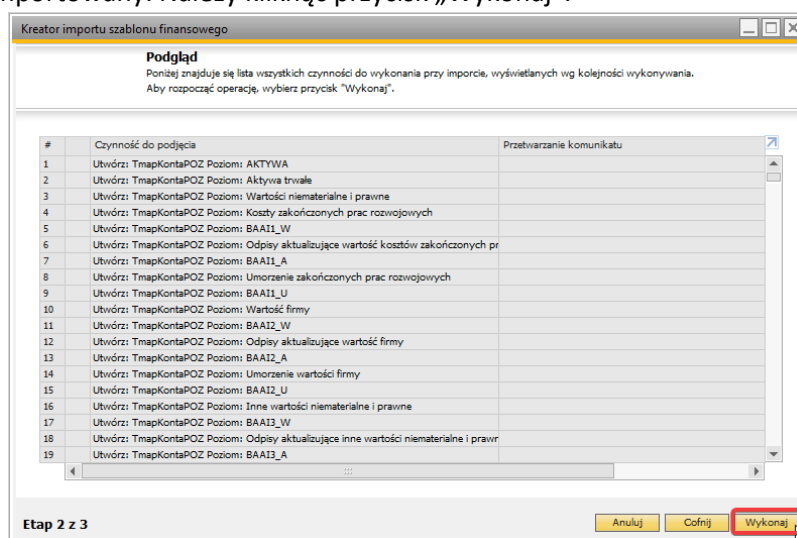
importowany. Należy kliknąć przycisk „Wykonaj".

Kreator importu szablonu finansowego

Podgląd
Poniżej znajduje się lista wszystkich czynności do wykonania przy imporcie, wyświetlanych wg kolejności wykonywania.
Aby rozpocząć operację, wybierz przycisk "Wykonaj".

| # | Czynność do podjęcia | Przetwarzanie komunikatu |
|---|---|---|
| 1 | Utwórz: TmapKontaPOZ Poziom: AKTYWA | |
| 2 | Utwórz: TmapKontaPOZ Poziom: Aktywa trwałe | |
| 3 | Utwórz: TmapKontaPOZ Poziom: Wartości niematerialne i prawne | |
| 4 | Utwórz: TmapKontaPOZ Poziom: Koszty zakończonych prac rozwojowych | |
| 5 | Utwórz: TmapKontaPOZ Poziom: BAAI1_W | |
| 6 | Utwórz: TmapKontaPOZ Poziom: Odpisy aktualizujące wartość kosztów zakończonych pr | |
| 7 | Utwórz: TmapKontaPOZ Poziom: BAAI1_A | |
| 8 | Utwórz: TmapKontaPOZ Poziom: Umorzenie zakończonych prac rozwojowych | |
| 9 | Utwórz: TmapKontaPOZ Poziom: BAAI1_U | |
| 10 | Utwórz: TmapKontaPOZ Poziom: Wartość firmy | |
| 11 | Utwórz: TmapKontaPOZ Poziom: BAAI2_W | |
| 12 | Utwórz: TmapKontaPOZ Poziom: Odpisy aktualizujące wartość firmy | |
| 13 | Utwórz: TmapKontaPOZ Poziom: BAAI2_A | |
| 14 | Utwórz: TmapKontaPOZ Poziom: Umorzenie wartości firmy | |
| 15 | Utwórz: TmapKontaPOZ Poziom: BAAI2_U | |
| 16 | Utwórz: TmapKontaPOZ Poziom: Inne wartości niematerialne i prawne | |
| 17 | Utwórz: TmapKontaPOZ Poziom: BAAI3_W | |
| 18 | Utwórz: TmapKontaPOZ Poziom: Odpisy aktualizujące inne wartości niematerialne i prawr | |
| 19 | Utwórz: TmapKontaPOZ Poziom: BAAI3_A | |

Etap 2 z 3

Anuluj Cofnij Wykonaj